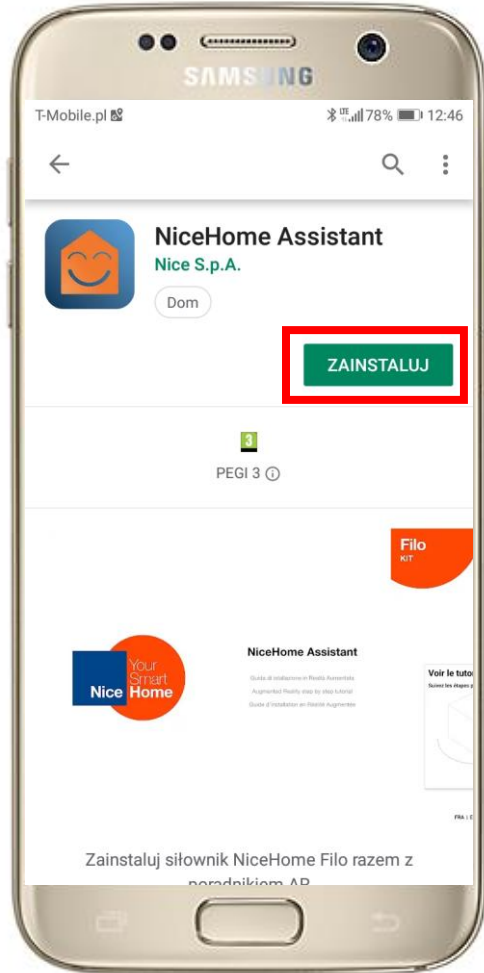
SAMSUNG

T-Mobile.pl

78% 12:46

NiceHome Assistant

Nice S.p.A.

Dom

ZAINSTALUJ

3

PEGI 3

Filo
KIT

Nice
Your
Smart
Home

NiceHome Assistant

Guida di installazione in Realtà Aumentata
Augmented Reality step by step tutorial
Guide d'installation en Réalité Augmentée

Voir le tuto
Suivez les étapes p

Zainstaluj siłownik NiceHome Filo razem z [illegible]